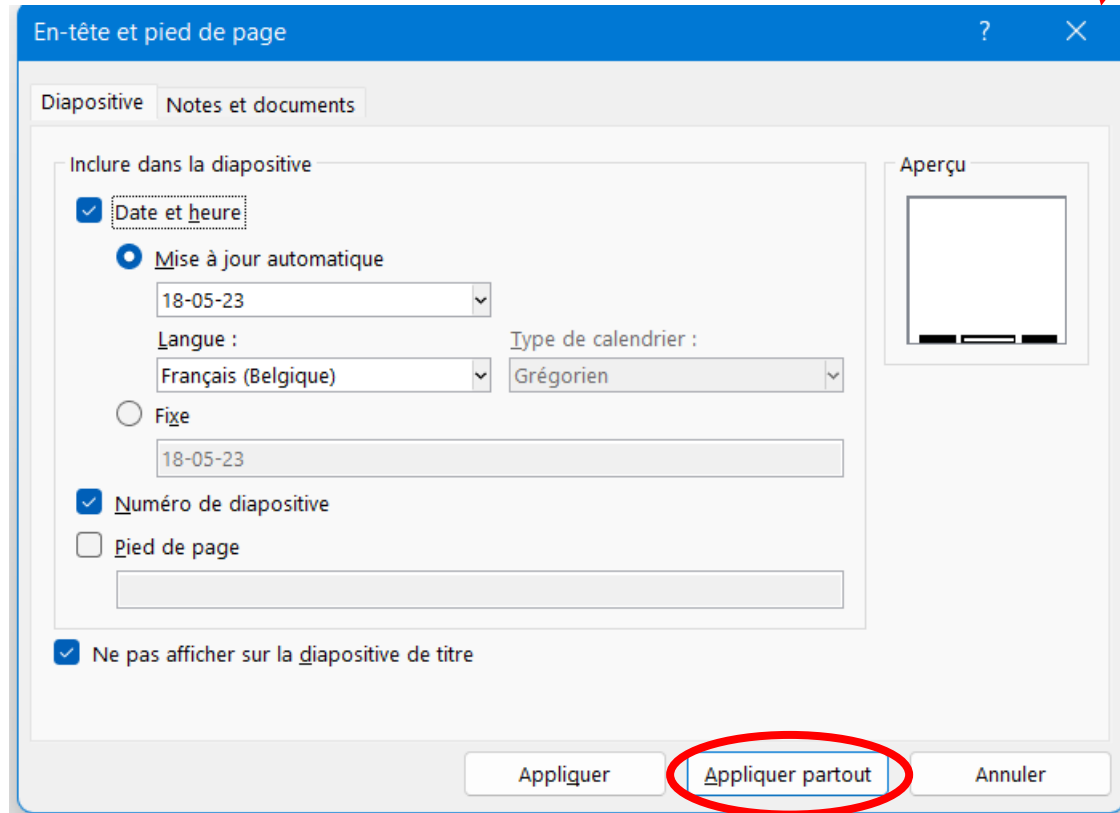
En-tête et pied de page
?
X
Diapositive
Notes et documents
Inclure dans la diapositive
Date et heure
Mise à jour automatique
18-05-23
Langue :
Français (Belgique)
Type de calendrier :
Grégorien
Fixe
18-05-23
Numéro de diapositive
Pied de page
Ne pas afficher sur la diapositive de titre
Aperçu
Appliquer
Appliquer partout
Annuler